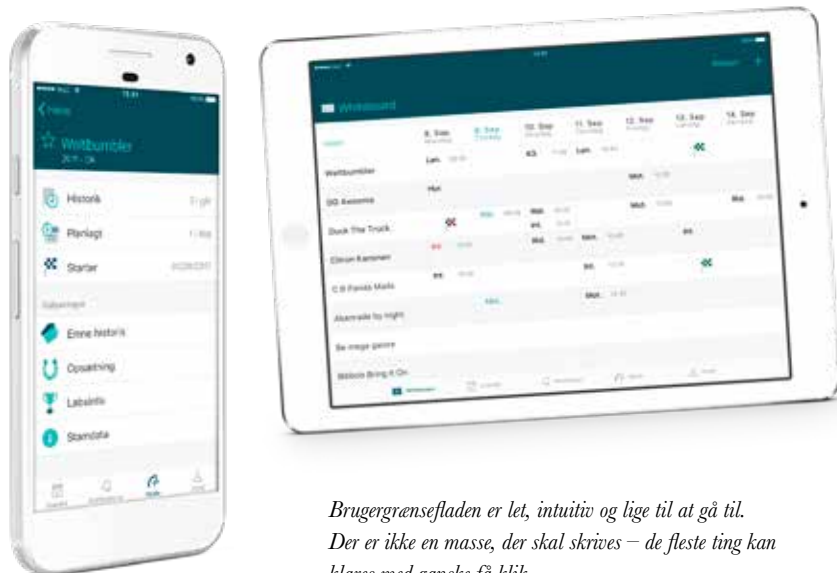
Heste

Wattbumbler

Historik

Planlagt

Starter

Enne historik

Opsætning

Løbsinfo

Stamdata

Whiteboard

8. Sep

9. Sep

10. Sep

11. Sep

12. Sep

13. Sep

14. Sep

Wattbumbler

Løn.

Løn.

KS

DG Awesome

Hun

Duck The Truck

Citron Kammen

C.B Fancy Mads

Akamade by night

Be mege genre

Webb Bring It On

Brugergrænsefladen er let, intuitiv og lige til at gå til. Der er ikke en masse, der skal skrives – de fleste ting kan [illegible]